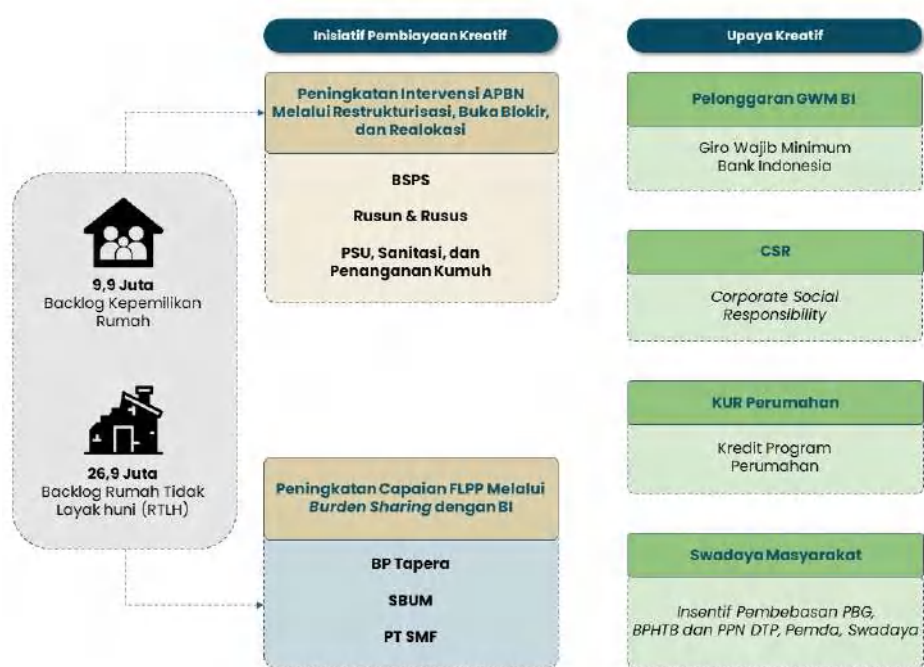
Inisiatif Pembiayaan Kreatif

Upaya Kreatif

9,9 Juta
Backlog Kepemilikan Rumah

26,9 Juta
Backlog Rumah Tidak Layak huni (RTLH)

Peningkatan Intervensi APBN Melalui Restrukturisasi, Buka Blokir, dan Realokasi

BSPS

Rusun & Rusus

PSU, Sanitasi, dan Penanganan Kumuh

Peningkatan Capaian FLPP Melalui Burden Sharing dengan BI

BP Tapera

SBUM

PT SMF

Pelonggaran GWM BI

Giro Wajib Minimum Bank Indonesia

CSR

Corporate Social Responsibility

KUR Perumahan

Kredit Program Perumahan

Swadaya Masyarakat

Insentif Pembebasan PBG, BPHTB dan PPN DTP, Pemda, Swadaya